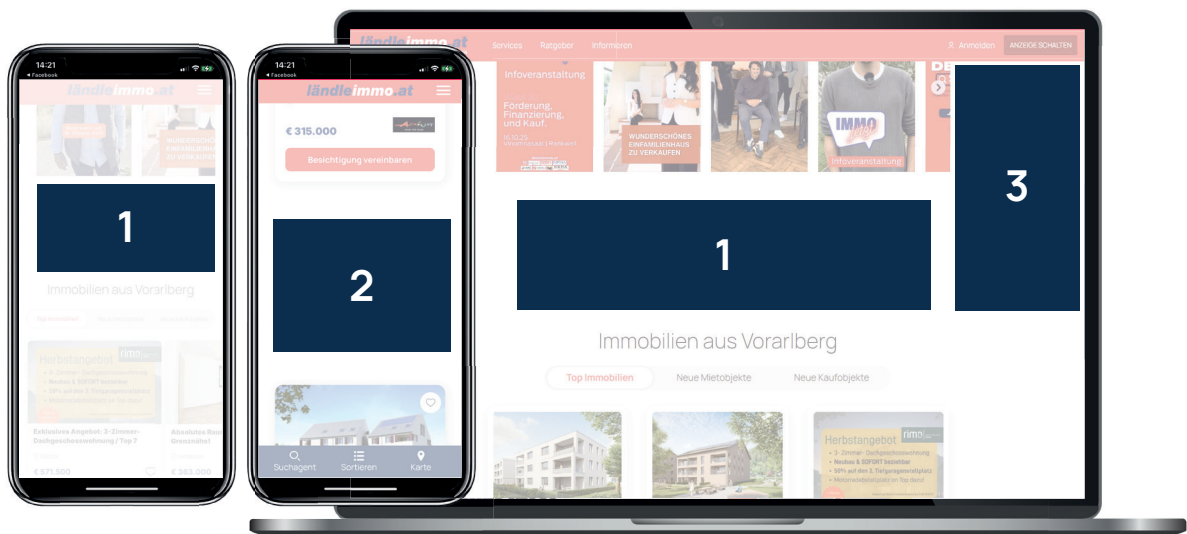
14:21
◂ Facebook
ländleimmo.at
WUNDERSCHÖNES EINFAMILIENHAUS ZU VERKAUFEN
1
Immobilien aus Vorarlberg
Top Immobilien
Herbstangebot
Exklusives Angebot: 2-Zimmer-Dachgeschosswohnung / Top 7
€ 571.500
Absolutes Ran Grenznähe!
€ 383.000

14:21
◂ Facebook
ländleimmo.at
€ 315.000
Besichtigung vereinbaren
2
Suchagent
Sortieren
Karte

ländleimmo.at
Services
Ratgeber
Informieren
Anmelden
ANZEIGE SCHALTEN
Infoveranstaltung
Förderung, Finanzierung, und Kauf.
WUNDERSCHÖNES EINFAMILIENHAUS ZU VERKAUFEN
IMMO
Infoveranstaltung
1
3
Immobilien aus Vorarlberg
Top Immobilien
Neue Mietobjekte
Neue Kaufobjekte
Herbstangebot